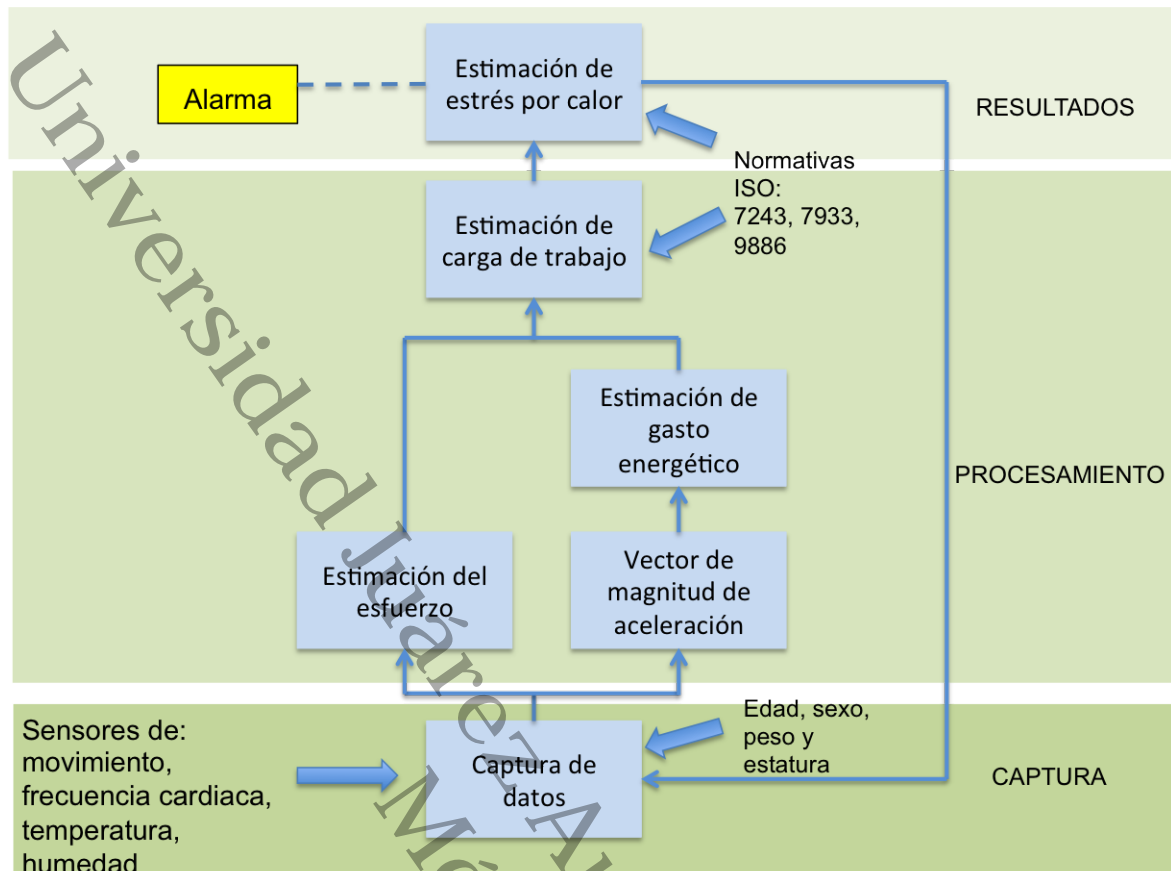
Universidad Juárez A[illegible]

Alarma

Estimación de estrés por calor

RESULTADOS

Normativas ISO: 7243, 7933, 9886

Estimación de carga de trabajo

Estimación de gasto energético

PROCESAMIENTO

Estimación del esfuerzo

Vector de magnitud de aceleración

Sensores de: movimiento, frecuencia cardiaca, temperatura, humedad

Captura de datos

Edad, sexo, peso y estatura

CAPTURA